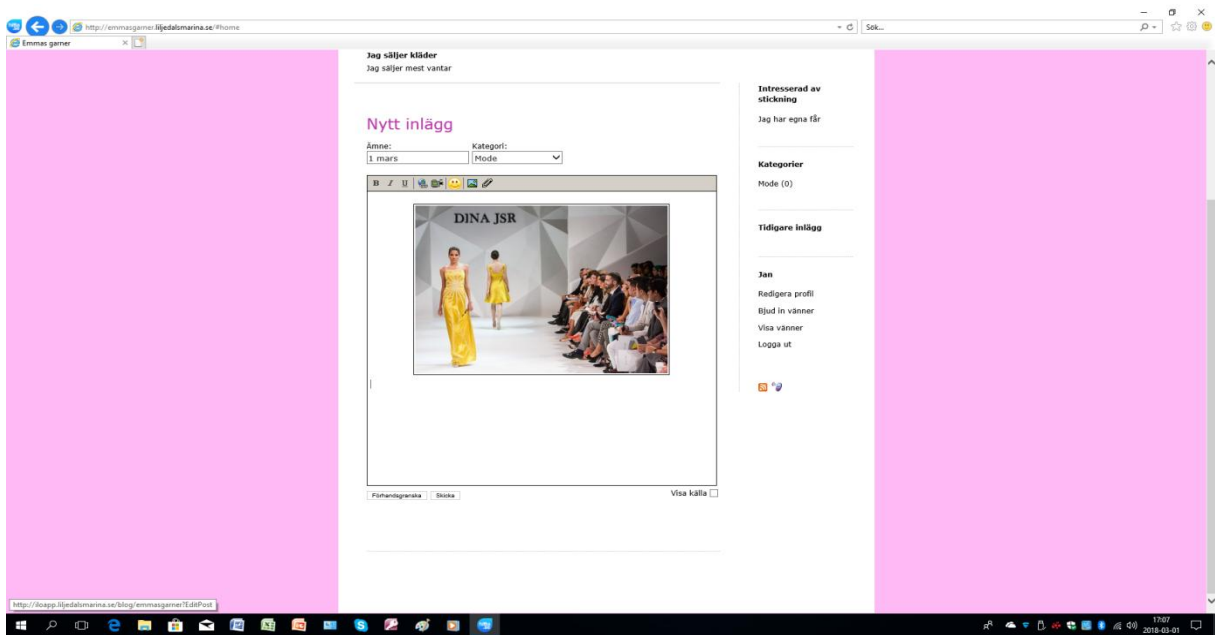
http://emmasgarner.liljedalsmarina.se/#home

Sök...

Emmas garner

Jag säljer kläder
Jag säljer mest vantar

Nytt inlägg

Ämne:
1 mars

Kategori:
Mode

B I U

DINA JSR

Förhandsgranska Skicka

Visa källa

Intresserad av stickning

Jag har egna får

Kategorier

Mode (0)

Tidigare inlägg

Jan

Redigera profil

Bjud in vänner

Visa vänner

Logga ut

http://iloapp.liljedalsmarina.se/blog/emmasgarner?EditPost

17:07
2018-03-01